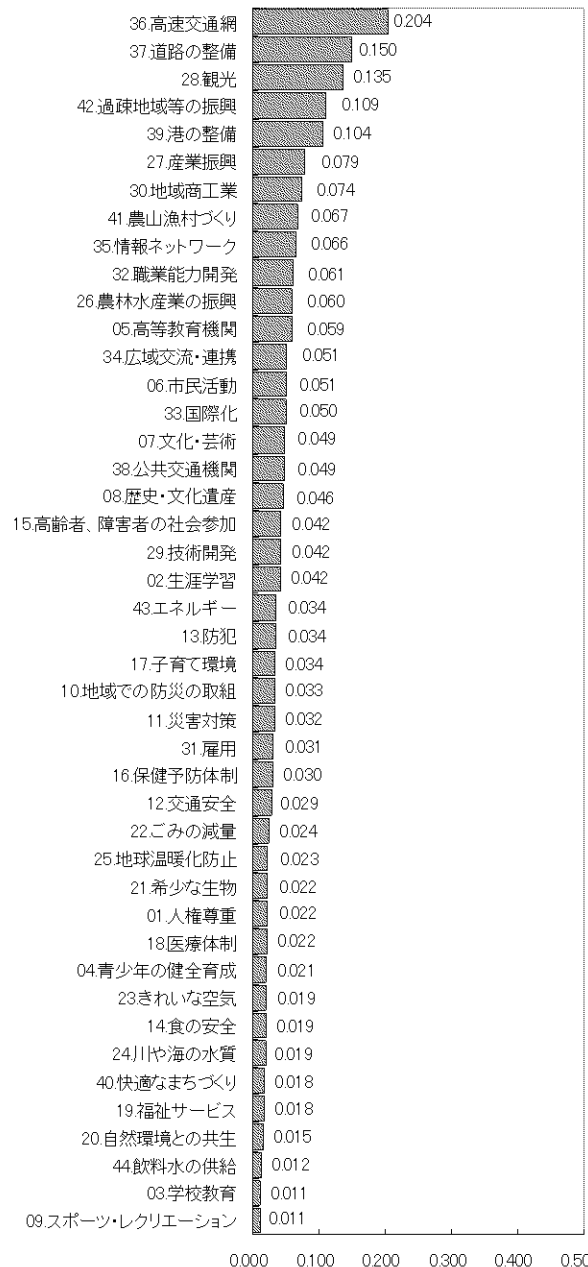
36.高速交通網 0.204
37.道路の整備 0.150
28.観光 0.135
42.過疎地域等の振興 0.109
39.港の整備 0.104
27.産業振興 0.079
30.地域商工業 0.074
41.農山漁村づくり 0.067
35.情報ネットワーク 0.066
32.職業能力開発 0.061
26.農林水産業の振興 0.060
05.高等教育機関 0.059
34.広域交流・連携 0.051
06.市民活動 0.051
33.国際化 0.050
07.文化・芸術 0.049
38.公共交通機関 0.049
08.歴史・文化遺産 0.046
15.高齢者、障害者の社会参加 0.042
29.技術開発 0.042
02.生涯学習 0.042
43.エネルギー 0.034
13.防犯 0.034
17.子育て環境 0.034
10.地域での防災の取組 0.033
11.災害対策 0.032
31.雇用 0.031
16.保健予防体制 0.030
12.交通安全 0.029
22.ごみの減量 0.024
25.地球温暖化防止 0.023
21.希少な生物 0.022
01.人権尊重 0.022
18.医療体制 0.022
04.青少年の健全育成 0.021
23.きれいな空気 0.019
14.食の安全 0.019
24.川や海の水質 0.019
40.快適なまちづくり 0.018
19.福祉サービス 0.018
20.自然環境との共生 0.015
44.飲料水の供給 0.012
03.学校教育 0.011
09.スポーツ・レクリエーション 0.011

0.000 0.100 0.200 0.300 0.400 0.50